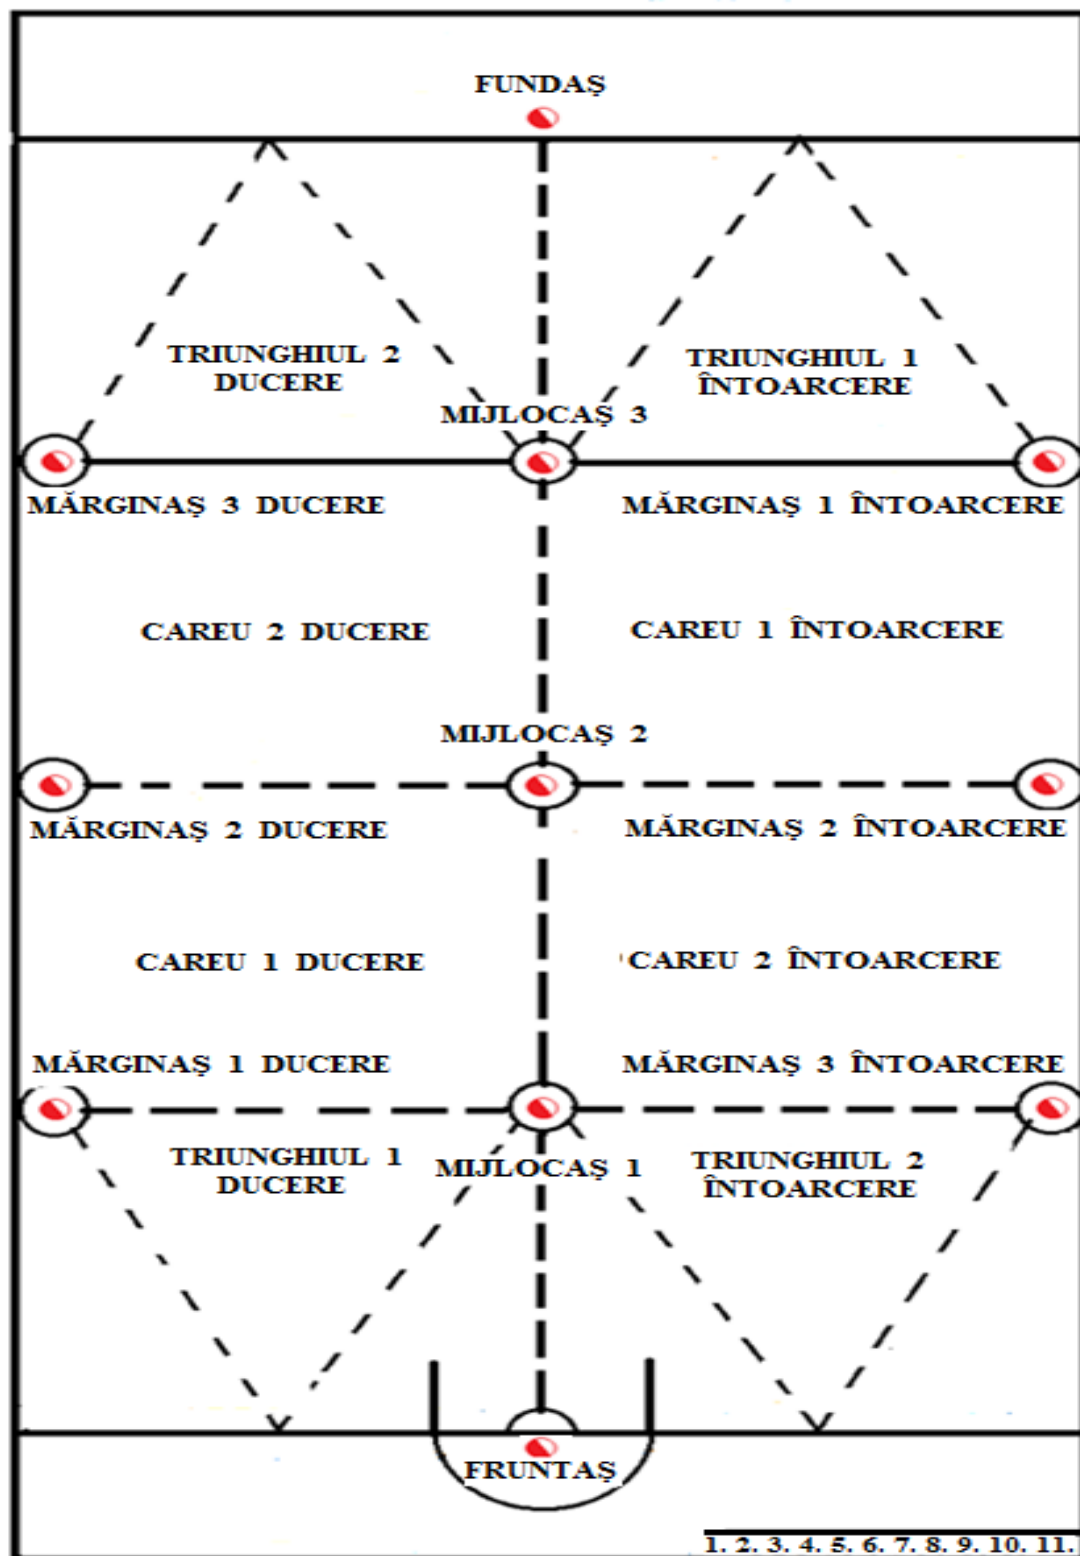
FUNDAŞ

TRIUNGHIUL 2
DUCERE

TRIUNGHIUL 1
ÎNTOARCERE

MIJLOCAŞ 3

MĂRGINAŞ 3 DUCERE

MĂRGINAŞ 1 ÎNTOARCERE

CAREU 2 DUCERE

CAREU 1 ÎNTOARCERE

MIJLOCAŞ 2

MĂRGINAŞ 2 DUCERE

MĂRGINAŞ 2 ÎNTOARCERE

CAREU 1 DUCERE

CAREU 2 ÎNTOARCERE

MĂRGINAŞ 1 DUCERE

MĂRGINAŞ 3 ÎNTOARCERE

TRIUNGHIUL 1
DUCERE

MIJLOCAŞ 1

TRIUNGHIUL 2
ÎNTOARCERE

FRUNTAŞ

1. 2. 3. 4. 5. 6. 7. 8. 9. 10. 11.